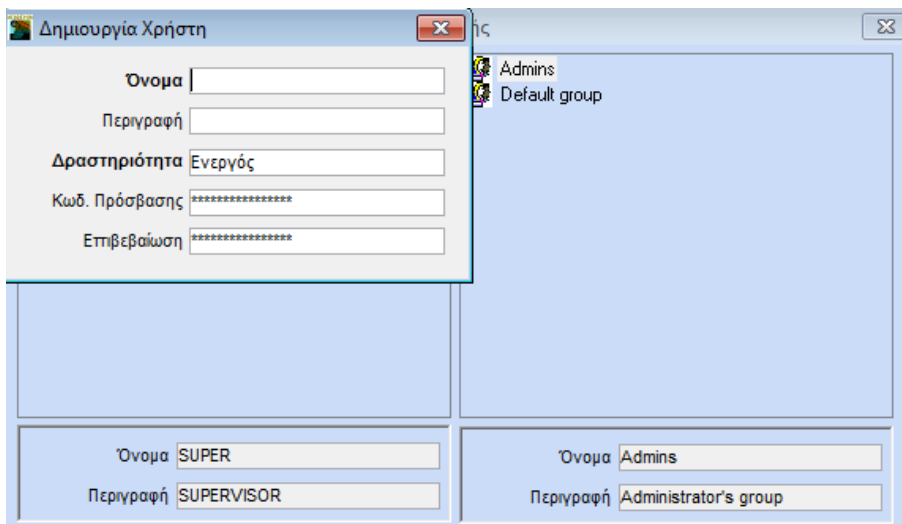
Δημιουργία Χρήστη

Όνομα
Περιγραφή
Δραστηριότητα Ενεργός
Κωδ. Πρόσβασης ****************
Επιβεβαίωση ****************

ής

Admins
Default group

Όνομα SUPER
Περιγραφή SUPERVISOR

Όνομα Admins
Περιγραφή Administrator's group